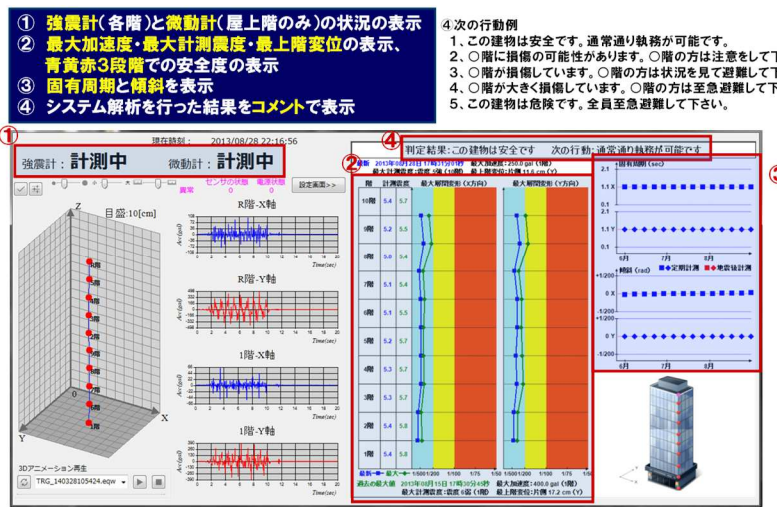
① 強震計（各階）と微動計（屋上階のみ）の状況の表示
② 最大加速度・最大計測震度・最上階変位の表示、青黄赤3段階での安全度の表示
③ 固有周期と傾斜を表示
④ システム解析を行った結果をコメントで表示

④次の行動例
1、この建物は安全です。通常通り執務が可能です。
2、○階に損傷の可能性があります。○階の方は注意をして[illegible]
3、○階が損傷しています。○階の方は状況を見て避難して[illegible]
4、○階が大きく損傷しています。○階の方は至急避難して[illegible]
5、この建物は危険です。全員至急避難して下さい。

①
現在時刻： 2013/08/28 22:16:56
強震計：計測中　微動計：計測中
センサの状態　電源状態
設定画面>>
目盛:10[cm]
R階-X軸
R階-Y軸
1階-X軸
1階-Y軸
Time(sec)
Z
X
Y
3Dアニメーション再生
TRG_140328105424.eqw

④
判定結果：この建物は安全です　次の行動：通常通り執務が可能です

②
最新 2013年08月28日 17時31分01秒　最大加速度：250.0 gal (1階)
最大計測震度：震度 4弱 (10階)　最上階変位：片側 11.6 cm (Y)
| 階 | 計測震度 | | 最大層間変形（X方向） | 最大層間変形（Y方向） |
|---|---|---|---|---|
| 10階 | 5.4 | 5.7 | | |
| 9階 | 5.2 | 5.5 | | |
| 8階 | 5.0 | 5.4 | | |
| 7階 | 5.1 | 5.4 | | |
| 6階 | 5.2 | 5.5 | | |
| 5階 | 5.2 | 5.7 | | |
| 4階 | 5.3 | 5.7 | | |
| 3階 | 5.4 | 5.7 | | |
| 2階 | 5.4 | 5.8 | | |
| 1階 | 5.4 | 5.8 | | |
最新 最大 1/500 1/200 1/100 1/75 1/50 1/500 1/200 1/100 1/75 1/50
過去の最大値 2013年08月15日 17時30分45秒　最大加速度：400.0 gal (1階)
最大計測震度：震度 6弱 (1階)　最上階変位：片側 17.2 cm (Y)

③
固有周期 (sec)
2.1
1.1 X
0.1
2.1
1.1 Y
0.1
6月 7月 8月
傾斜 (rad) ■定期計測 ■地震後計測
+1/200
0 X
-1/200
+1/200
0 Y
-1/200
6月 7月 8月